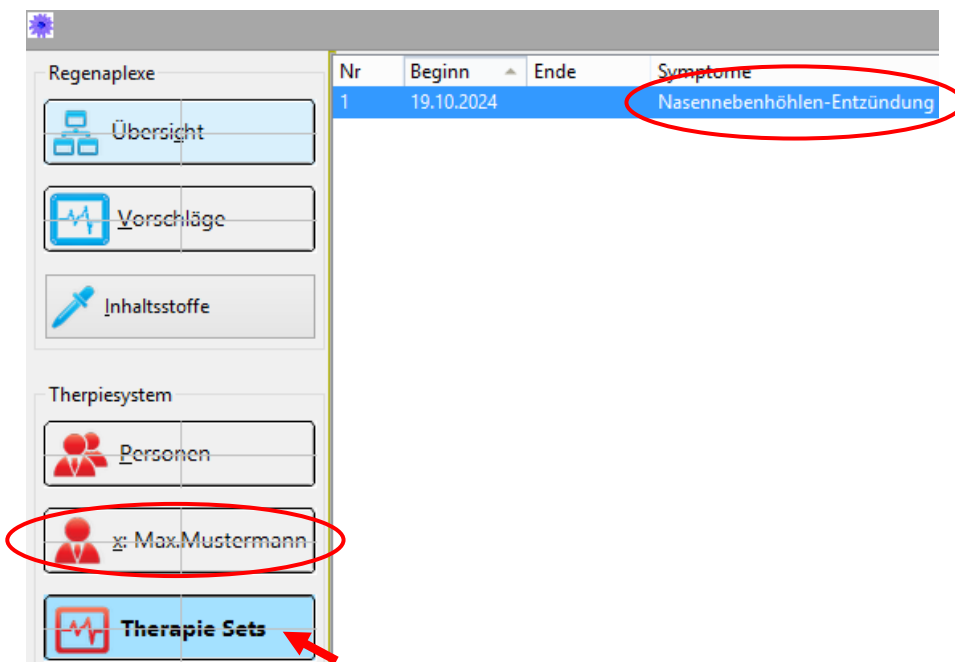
Regenaplexe

Übersicht

Vorschläge

Inhaltsstoffe

Therpiesystem

Personen

x: Max.Mustermann

Therapie Sets

| Nr | Beginn | Ende | Symptome |
|---|---|---|---|
| 1 | 19.10.2024 | | Nasennebenhöhlen-Entzündung |